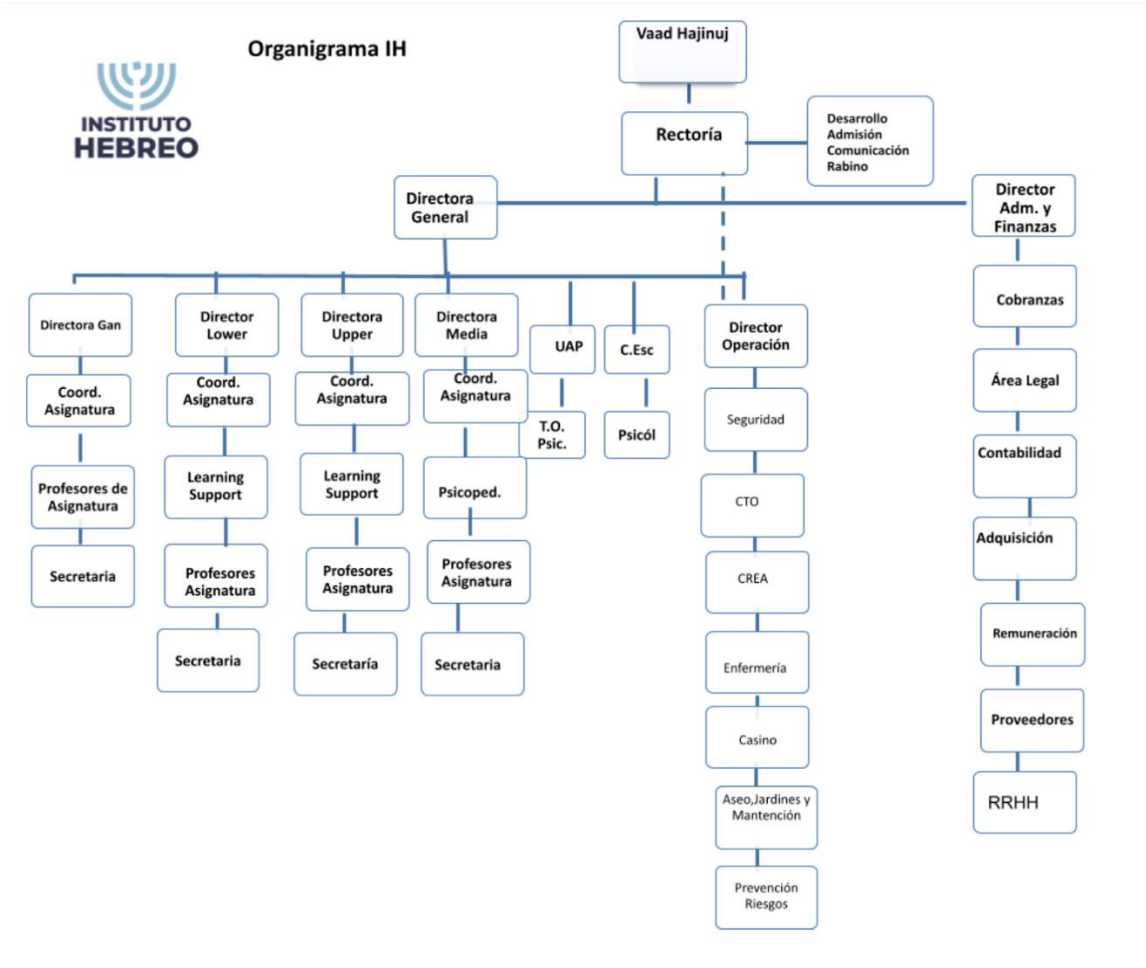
Organigrama IH

INSTITUTO HEBREO

Vaad Hajinuj

Rectoría

Desarrollo
Admisión
Comunicación
Rabino

Directora General

Director Adm. y Finanzas

Directora Gan

Coord. Asignatura

Profesores de Asignatura

Secretaria

Director Lower

Coord. Asignatura

Learning Support

Profesores Asignatura

Secretaria

Directora Upper

Coord. Asignatura

Learning Support

Profesores Asignatura

Secretaría

Directora Media

Coord. Asignatura

Psicoped.

Profesores Asignatura

Secretaria

UAP

T.O. Psic.

C.Esc

Psicól

Director Operación

Seguridad

CTO

CREA

Enfermería

Casino

Aseo,Jardines y Mantención

Prevención Riesgos

Cobranzas

Área Legal

Contabilidad

Adquisición

Remuneración

Proveedores

RRHH